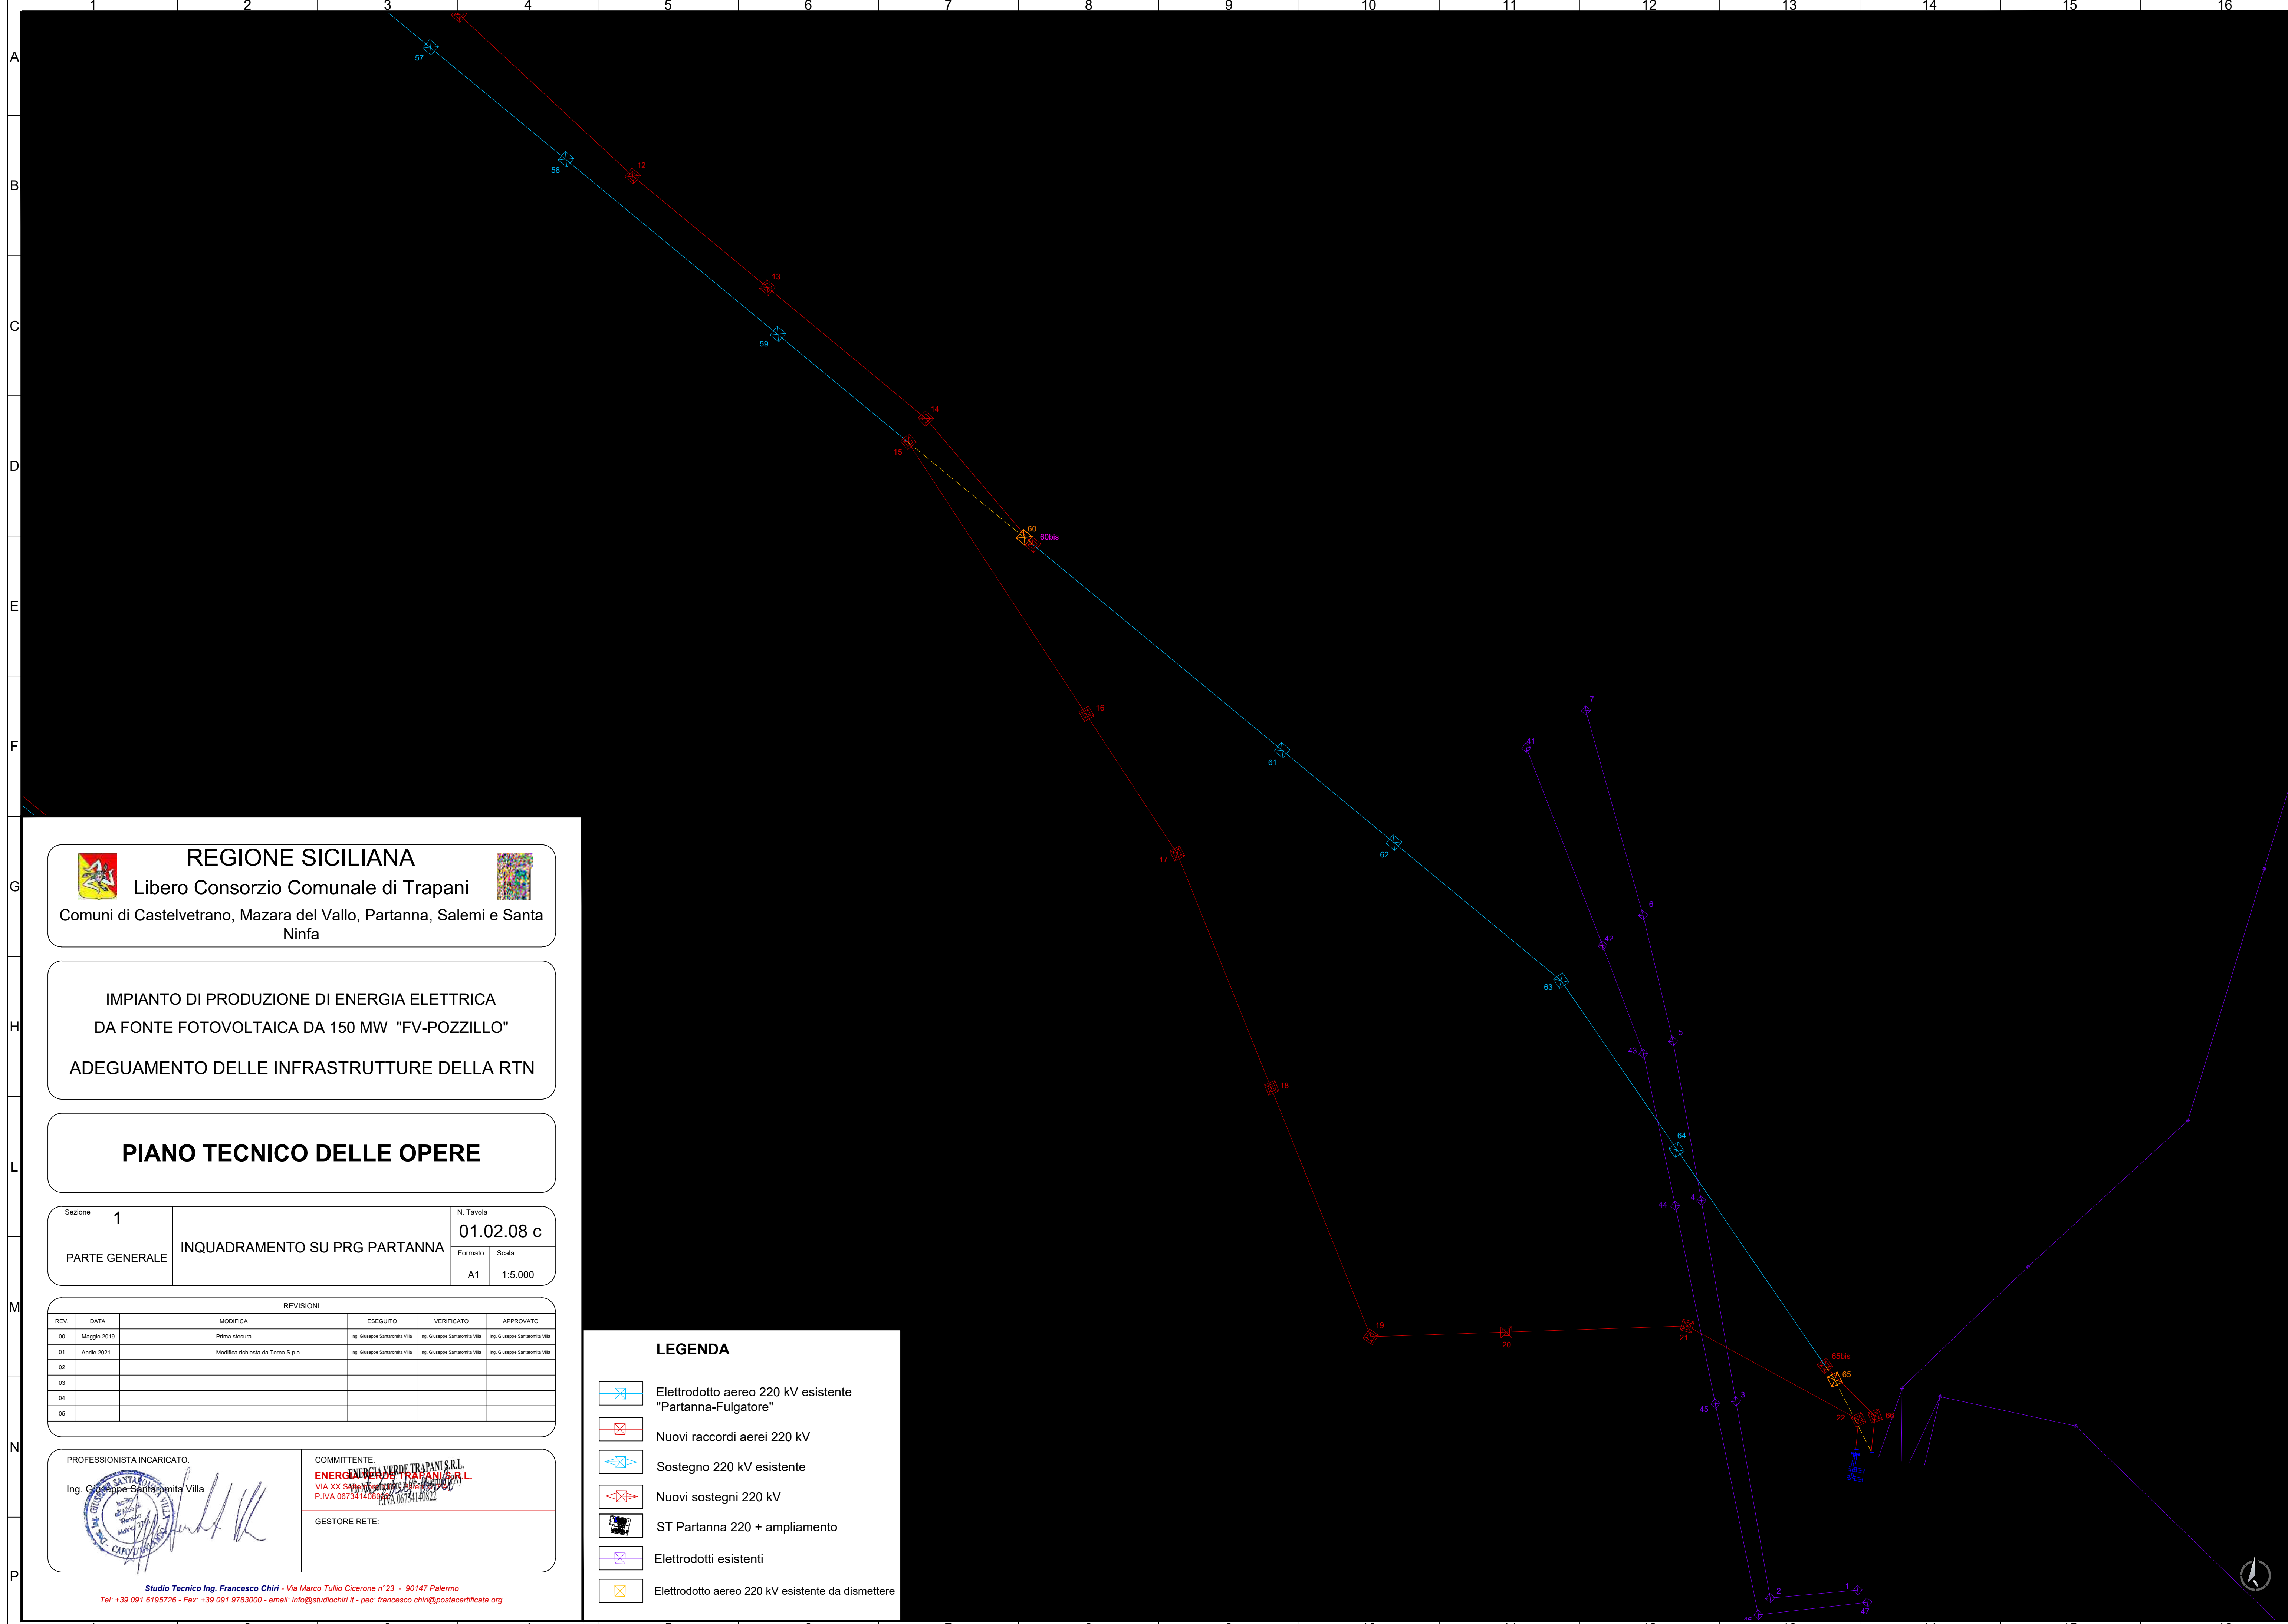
1 2 3 4 5 6 7 8 9 10 11 12 13 14 15 16

A
B
C
D
E
F
G
H
L
M
N
P

57
58
59
12
13
14
15
60
60bis
16
17
18
19
20
21
22
61
62
63
64
65bis
65
66
7
41
6
42
5
43
4
44
3
45
2
1
47

REGIONE SICILIANA
Libero Consorzio Comunale di Trapani
Comuni di Castelvetrano, Mazara del Vallo, Partanna, Salemi e Santa Ninfa

IMPIANTO DI PRODUZIONE DI ENERGIA ELETTRICA
DA FONTE FOTOVOLTAICA DA 150 MW "FV-POZZILLO"

ADEGUAMENTO DELLE INFRASTRUTTURE DELLA RTN

PIANO TECNICO DELLE OPERE

| Sezione 1 PARTE GENERALE | INQUADRAMENTO SU PRG PARTANNA | N. Tavola 01.02.08 c |
|---|---|---|
| | | Formato A1 / Scala 1:5.000 |

REVISIONI

| REV. | DATA | MODIFICA | ESEGUITO | VERIFICATO | APPROVATO |
|---|---|---|---|---|---|
| 00 | Maggio 2019 | Prima stesura | Ing. Giuseppe Santaromita Villa | Ing. Giuseppe Santaromita Villa | Ing. Giuseppe Santaromita Villa |
| 01 | Aprile 2021 | Modifica richiesta da Terna S.p.a | Ing. Giuseppe Santaromita Villa | Ing. Giuseppe Santaromita Villa | Ing. Giuseppe Santaromita Villa |
| 02 | | | | | |
| 03 | | | | | |
| 04 | | | | | |
| 05 | | | | | |

PROFESSIONISTA INCARICATO:
Ing. Giuseppe Santaromita Villa

COMMITTENTE:
ENERGIA VERDE TRAPANI S.R.L.
VIA XX Settembre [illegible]
P.IVA 06734140822

GESTORE RETE:

Studio Tecnico Ing. Francesco Chiri - Via Marco Tullio Cicerone n°23 - 90147 Palermo
Tel: +39 091 6195726 - Fax: +39 091 9783000 - email: info@studiochiri.it - pec: francesco.chiri@postacertificata.org

LEGENDA
Elettrodotto aereo 220 kV esistente "Partanna-Fulgatore"
Nuovi raccordi aerei 220 kV
Sostegno 220 kV esistente
Nuovi sostegni 220 kV
ST Partanna 220 + ampliamento
Elettrodotti esistenti
Elettrodotto aereo 220 kV esistente da dismettere